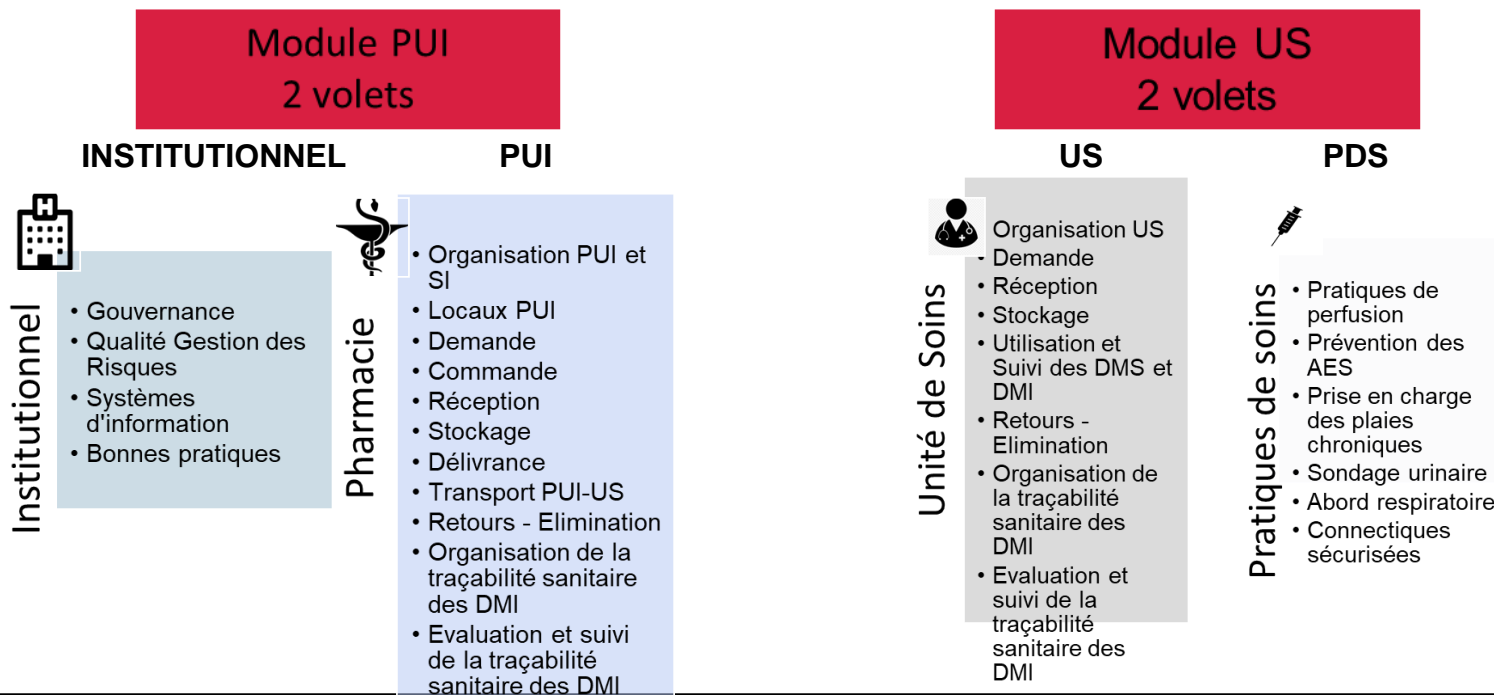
Module PUI
2 volets

INSTITUTIONNEL

PUI

Institutionnel

• Gouvernance
• Qualité Gestion des Risques
• Systèmes d'information
• Bonnes pratiques

Pharmacie

• Organisation PUI et SI
• Locaux PUI
• Demande
• Commande
• Réception
• Stockage
• Délivrance
• Transport PUI-US
• Retours - Elimination
• Organisation de la traçabilité sanitaire des DMI
• Evaluation et suivi de la traçabilité sanitaire des DMI

Module US
2 volets

US

PDS

Unité de Soins

Organisation US
• Demande
• Réception
• Stockage
• Utilisation et Suivi des DMS et DMI
• Retours - Elimination
• Organisation de la traçabilité sanitaire des DMI
• Evaluation et suivi de la traçabilité sanitaire des DMI

Pratiques de soins

• Pratiques de perfusion
• Prévention des AES
• Prise en charge des plaies chroniques
• Sondage urinaire
• Abord respiratoire
• Connectiques sécurisées